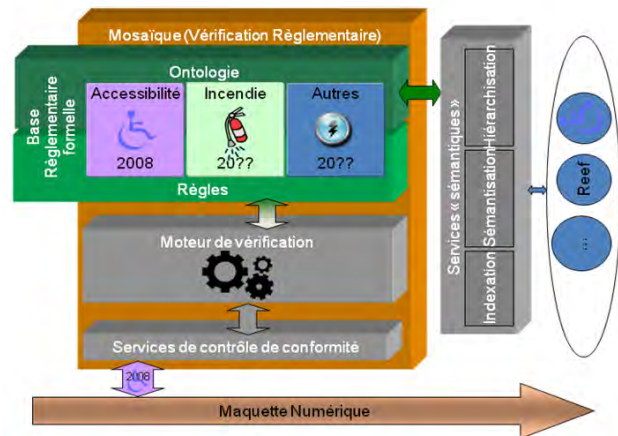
Mosaïque (Vérification Règlementaire)

Ontologie

Base Règlementaire formelle

Accessibilité

2008

Incendie

20??

Autres

20??

Règles

Moteur de vérification

Services de contrôle de conformité

2008

Services « sémantiques »

Indexation

Sémantisation

Hiérarchisation

Reef

...

Maquette Numérique